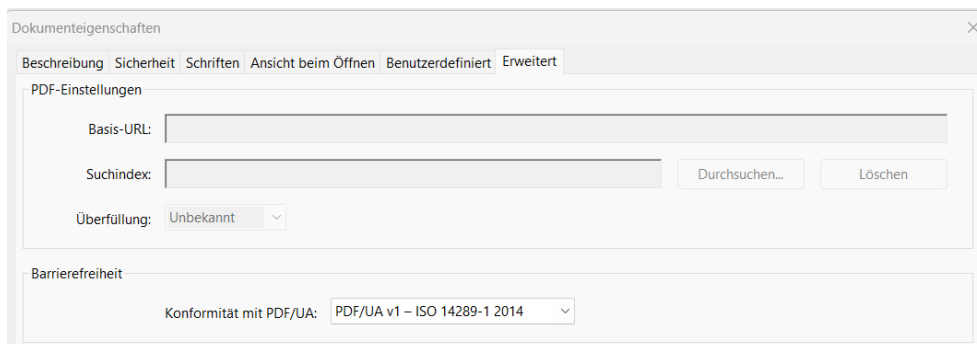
Dokumenteigenschaften

Beschreibung Sicherheit Schriften Ansicht beim Öffnen Benutzerdefiniert Erweitert

PDF-Einstellungen

Basis-URL:

Suchindex: Durchsuchen... Löschen

Überfüllung: Unbekannt

Barrierefreiheit

Konformität mit PDF/UA: PDF/UA v1 – ISO 14289-1 2014